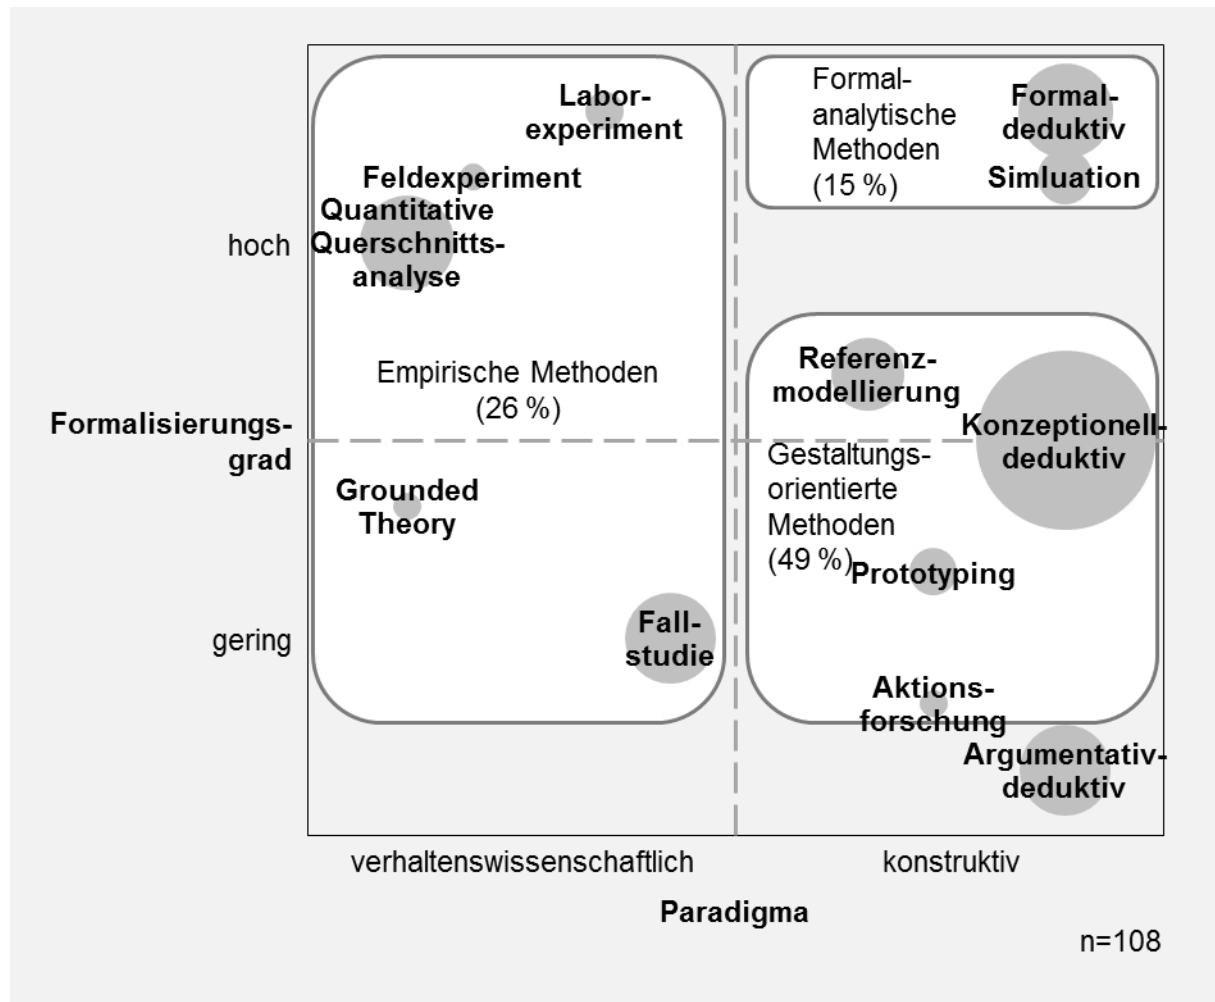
Labor-
experiment

Feldexperiment
Quantitative
Querschnitts-
analyse

Empirische Methoden
(26 %)

Grounded
Theory

Fall-
studie

Formal-
analytische
Methoden
(15 %)

Formal-
deduktiv

Simluation

Referenz-
modellierung

Konzeptionell-
deduktiv

Gestaltungs-
orientierte
Methoden
(49 %)

Prototyping

Aktions-
forschung

Argumentativ-
deduktiv

hoch

Formalisierungs-
grad

gering

verhaltenswissenschaftlich

konstruktiv

Paradigma

n=108